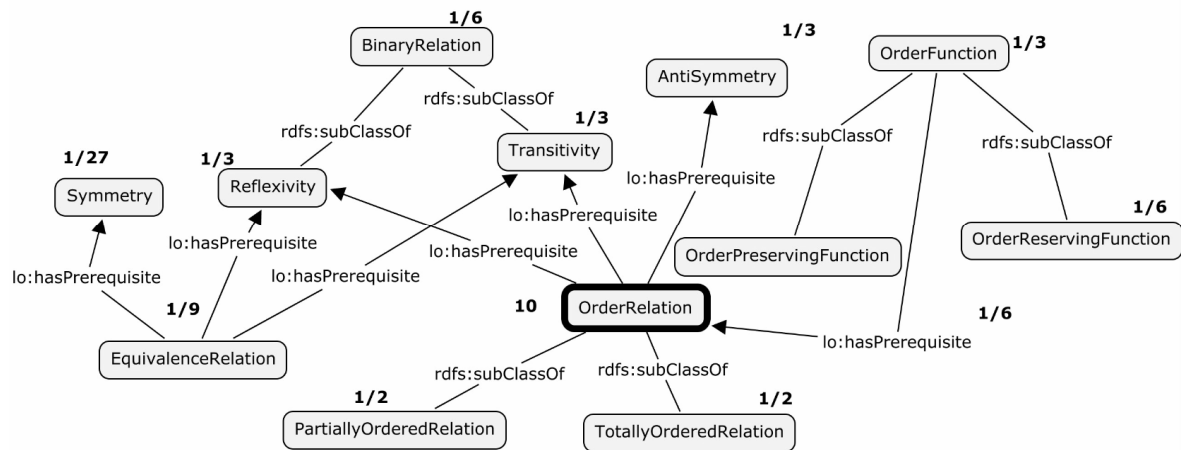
1/6
BinaryRelation

1/3
AntiSymmetry

OrderFunction 1/3

rdfs:subClassOf
rdfs:subClassOf
1/3
Transitivity
rdfs:subClassOf
rdfs:subClassOf

1/27
Symmetry

1/3
Reflexivity

lo:hasPrerequisite
lo:hasPrerequisite

1/6
OrderReservingFunction

lo:hasPrerequisite
lo:hasPrerequisite
OrderPreservingFunction

lo:hasPrerequisite
lo:hasPrerequisite

1/9
10
OrderRelation
1/6
EquivalenceRelation
lo:hasPrerequisite

rdfs:subClassOf
rdfs:subClassOf

1/2
PartiallyOrderedRelation

1/2
TotallyOrderedRelation